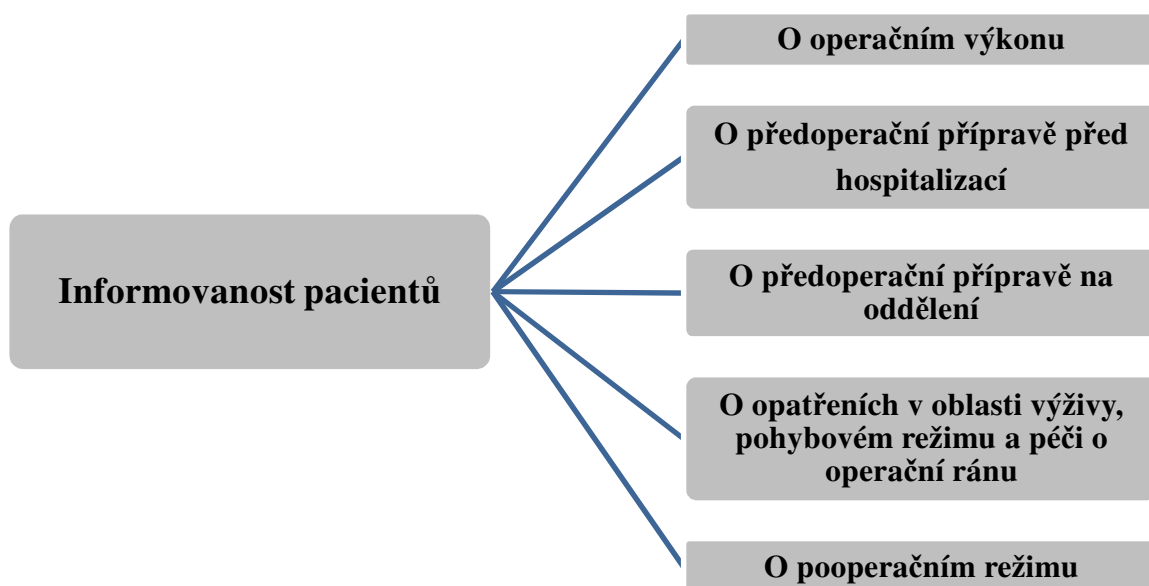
Informovanost pacientů

O operačním výkonu

O předoperační přípravě před hospitalizací

O předoperační přípravě na oddělení

O opatřeních v oblasti výživy, pohybovém režimu a péči o operační ránu

O pooperačním režimu